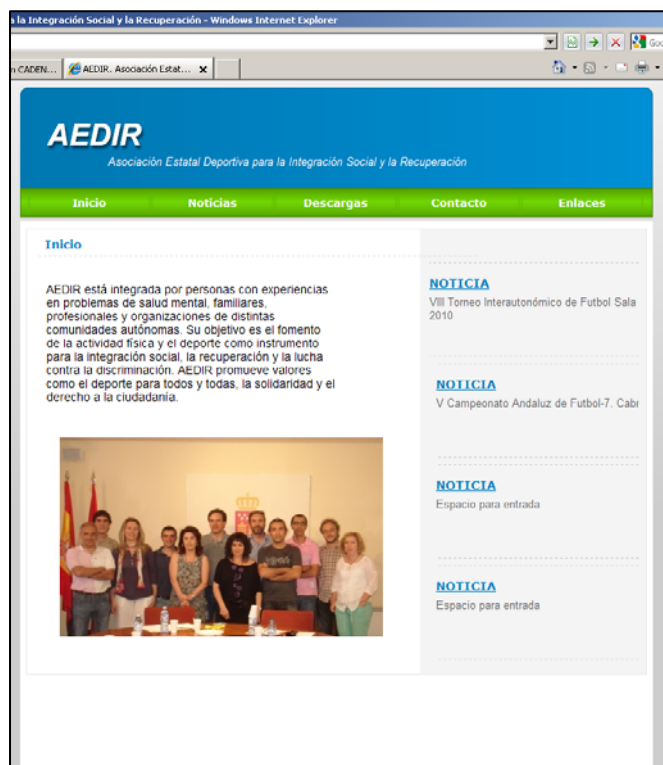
a la Integración Social y la Recuperación - Windows Internet Explorer

Goo

n CADEN... AEDIR. Asociación Estat... ×

AEDIR

Asociación Estatal Deportiva para la Integración Social y la Recuperación

Inicio Noticias Descargas Contacto Enlaces

Inicio

AEDIR está integrada por personas con experiencias en problemas de salud mental, familiares, profesionales y organizaciones de distintas comunidades autónomas. Su objetivo es el fomento de la actividad física y el deporte como instrumento para la integración social, la recuperación y la lucha contra la discriminación. AEDIR promueve valores como el deporte para todos y todas, la solidaridad y el derecho a la ciudadanía.

NOTICIA
VIII Torneo Interautonómico de Futbol Sala 2010

NOTICIA
V Campeonato Andaluz de Futbol-7. Cabr

NOTICIA
Espacio para entrada

NOTICIA
Espacio para entrada